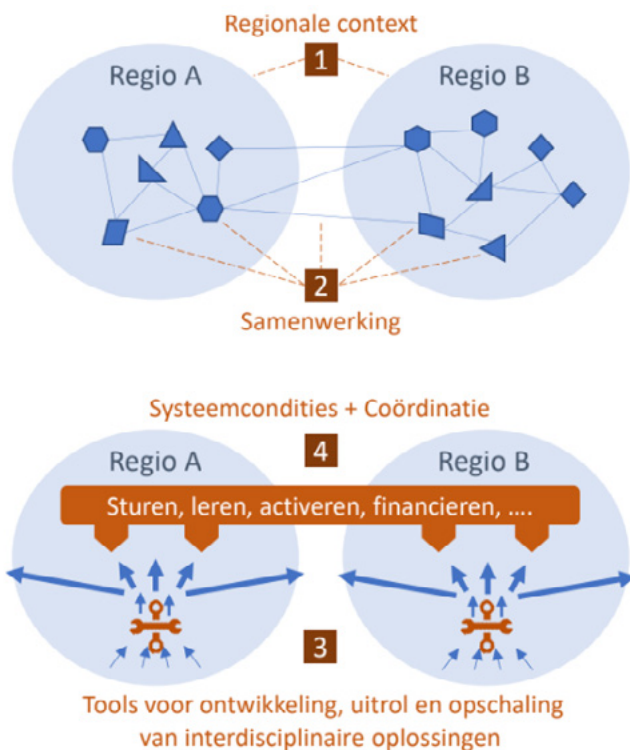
Regionale context

1

Regio A

Regio B

2

Samenwerking

Systeemcondities + Coördinatie

4

Regio A

Regio B

Sturen, leren, activeren, financieren, ….

3

Tools voor ontwikkeling, uitrol en opschaling van interdisciplinaire oplossingen